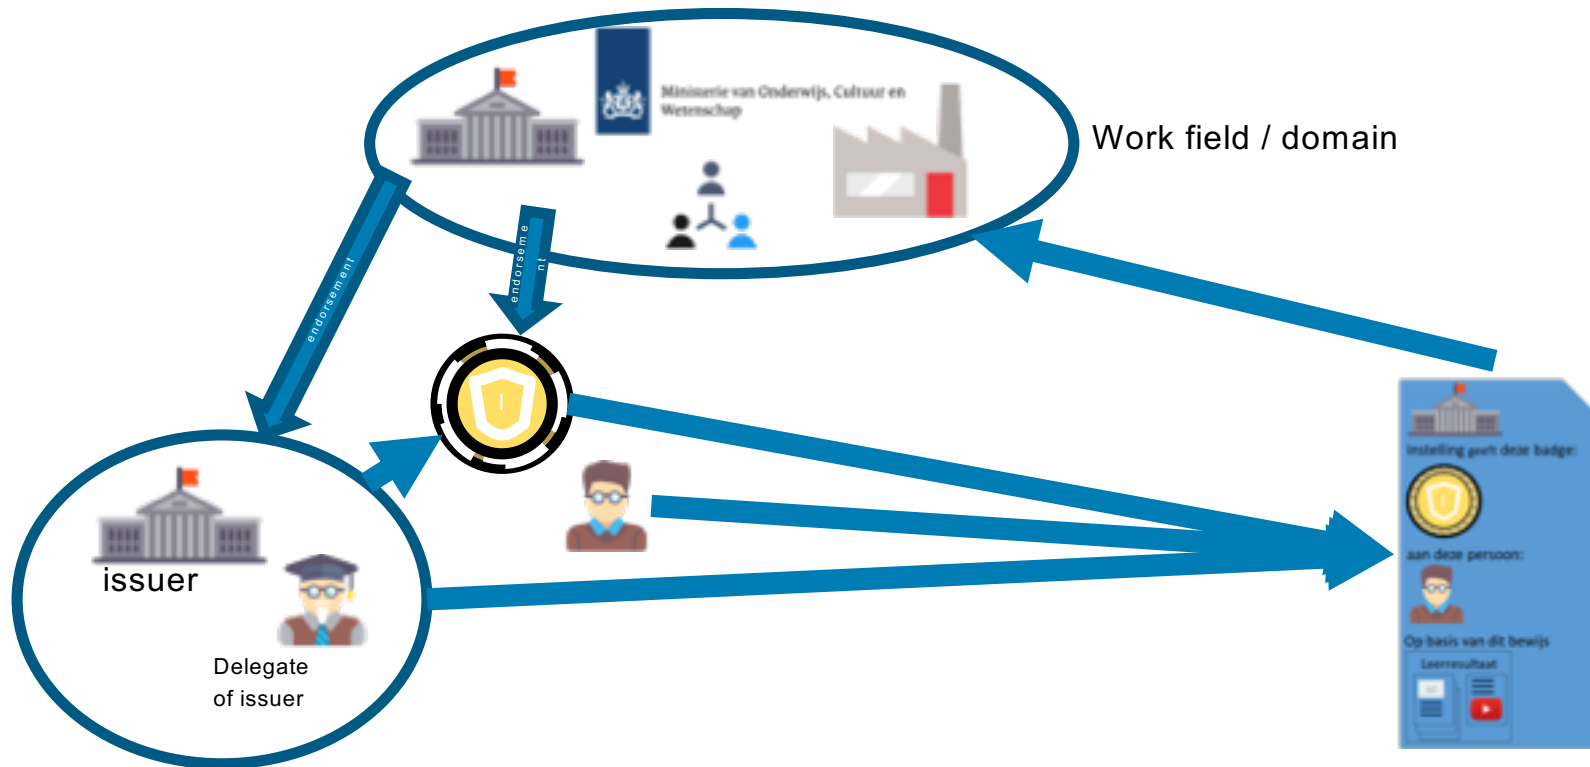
Ministerie van Onderwijs, Cultuur en Wetenschap

Work field / domain

endorsement

endorsement

issuer

Delegate of issuer

Instelling geeft deze badge:

aan deze persoon:

Op basis van dit bewijs

Leerresultaat